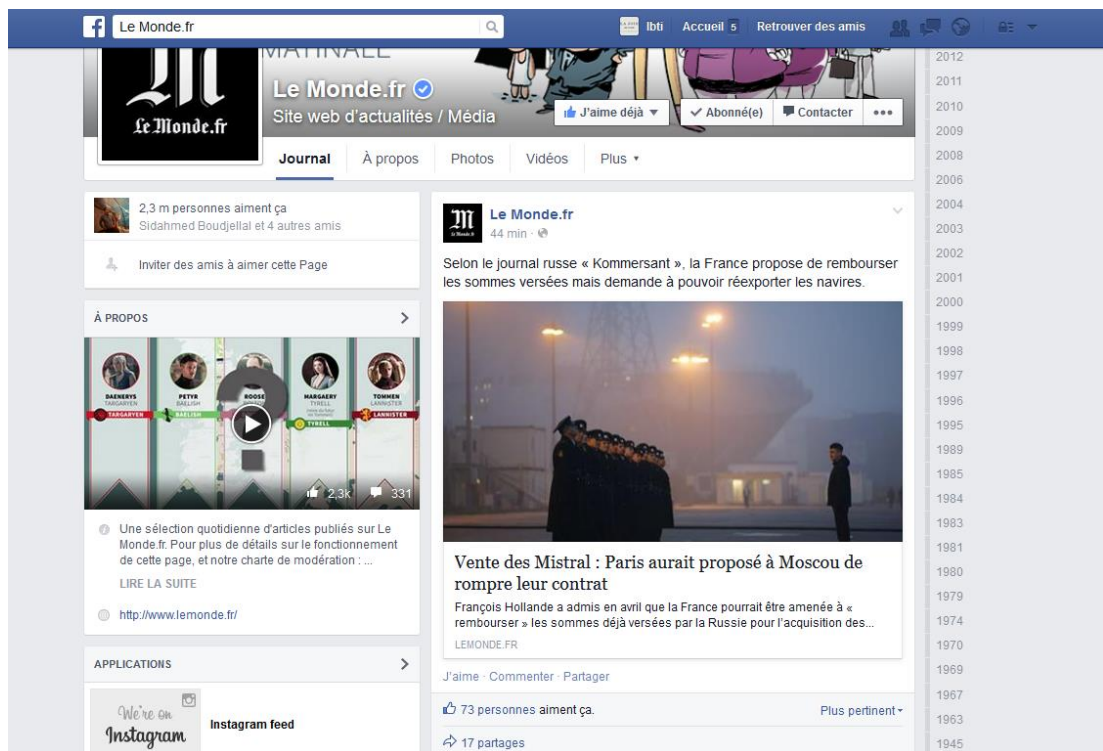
Le Monde.fr

Ibti Accueil 5 Retrouver des amis

MATINALE

Le Monde.fr

Le Monde.fr

Site web d'actualités / Média

J'aime déjà ▾ ✓ Abonné(e) Contacter •••

Journal À propos Photos Vidéos Plus ▾

2,3 m personnes aiment ça
Sidahmed Boudjellal et 4 autres amis

Inviter des amis à aimer cette Page

À PROPOS

DAENERYS TARGARYEN
PETYR BAELISH
ROOSE
MARGAERY TYRELL
TOMMEN LANNISTER
TARGARYEN BAELISH TYRELL LANNISTER

2,3k 331

Une sélection quotidienne d'articles publiés sur Le Monde.fr. Pour plus de détails sur le fonctionnement de cette page, et notre charte de modération : ...

LIRE LA SUITE

http://www.lemonde.fr/

APPLICATIONS

We're on Instagram

Instagram feed

Le Monde.fr
44 min ·

Selon le journal russe « Kommersant », la France propose de rembourser les sommes versées mais demande à pouvoir réexporter les navires.

Vente des Mistral : Paris aurait proposé à Moscou de rompre leur contrat

François Hollande a admis en avril que la France pourrait être amenée à « rembourser » les sommes déjà versées par la Russie pour l'acquisition des...

LEMONDE.FR

J'aime · Commenter · Partager

73 personnes aiment ça.

Plus pertinent ▾

17 partages

2012
2011
2010
2009
2008
2006
2004
2003
2002
2001
2000
1999
1998
1997
1996
1995
1989
1985
1984
1983
1981
1980
1979
1974
1970
1969
1967
1963
1945